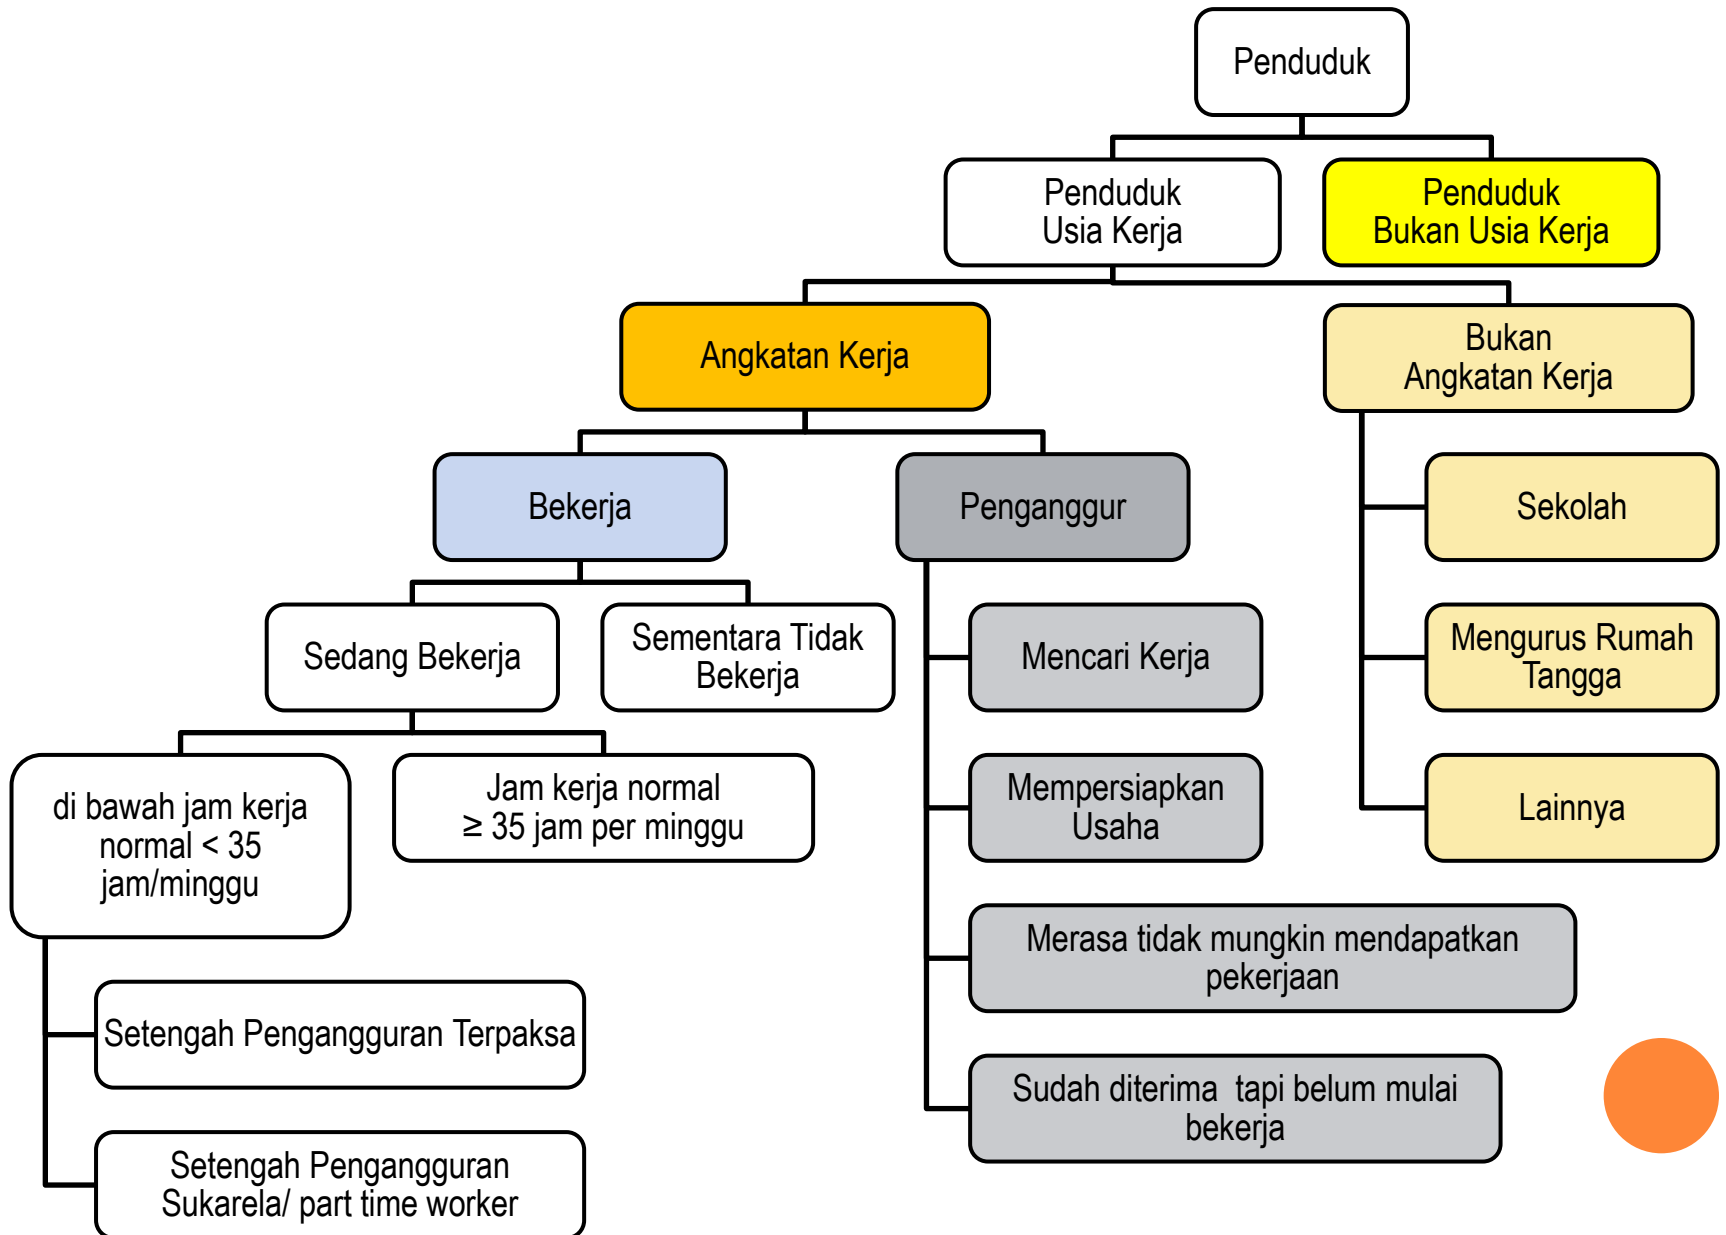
Penduduk

Penduduk Usia Kerja

Penduduk Bukan Usia Kerja

Angkatan Kerja

Bukan Angkatan Kerja

Bekerja

Penganggur

Sekolah

Mengurus Rumah Tangga

Lainnya

Sedang Bekerja

Sementara Tidak Bekerja

Mencari Kerja

Mempersiapkan Usaha

Merasa tidak mungkin mendapatkan pekerjaan

Sudah diterima tapi belum mulai bekerja

di bawah jam kerja normal < 35 jam/minggu

Jam kerja normal $\geq$ 35 jam per minggu

Setengah Pengangguran Terpaksa

Setengah Pengangguran Sukarela/ part time worker